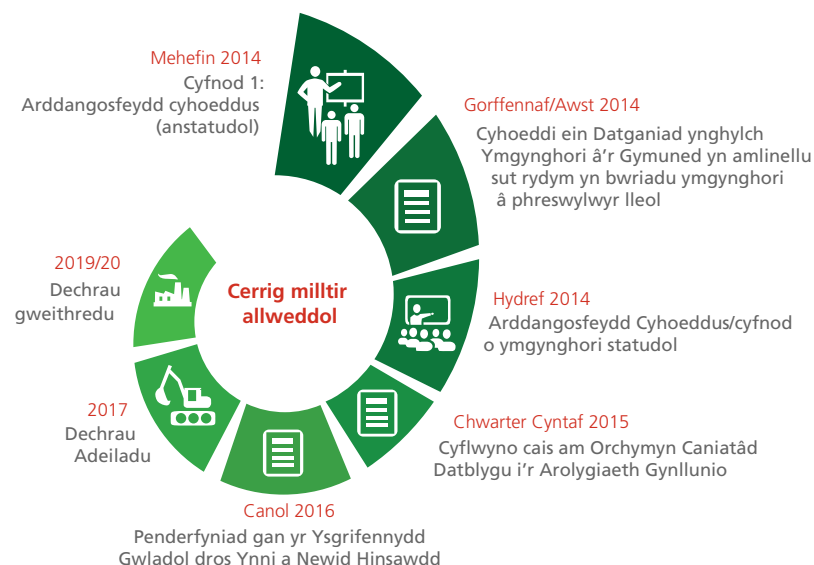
Cerrig milltir allweddol

Mehefin 2014
Cyfnod 1: Arddangosfeydd cyhoeddus (anstatudol)

Gorffennaf/Awst 2014
Cyhoeddi ein Datganiad ynghylch Ymgynghori â'r Gymuned yn amlinellu sut rydym yn bwriadu ymgynghori â phreswylwyr lleol

Hydref 2014
Arddangosfeydd Cyhoeddus/cyfnod o ymgynghori statudol

Chwarter Cyntaf 2015
Cyflwyno cais am Orchymyn Caniatâd Datblygu i'r Arolygiaeth Gynllunio

Canol 2016
Penderfyniad gan yr Ysgrifennydd Gwladol dros Ynni a Newid Hinsawdd

2017
Dechrau Adeiladu

2019/20
Dechrau gweithredu